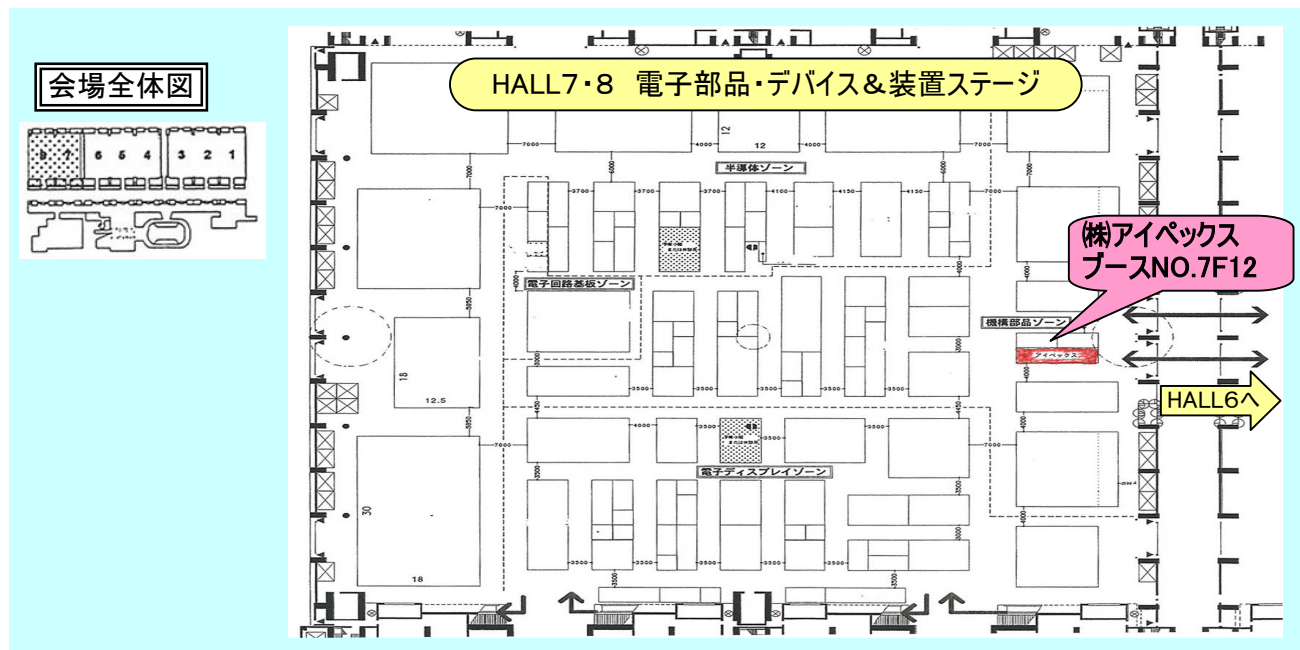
会場全体図

8 7 6 5 4 3 2 1

HALL7・8 電子部品・デバイス＆装置ステージ

㈱アイペックス
ブースNO.7F12

半導体ゾーン

電子回路基板ゾーン

機構部品ゾーン

アイペックス

HALL6へ

電子ディスプレイゾーン

12
12
18
12.5
30
18

7000
4000
6000
3700
3700
3700
4100
4150
4150
6000
7000
7000
3850
3500
3500
3500
3500
3500
3500
4150
4000
3500
3500
3850
7000
4000
3500
3500
3500
3500
3500
3500
4000
4000
3500